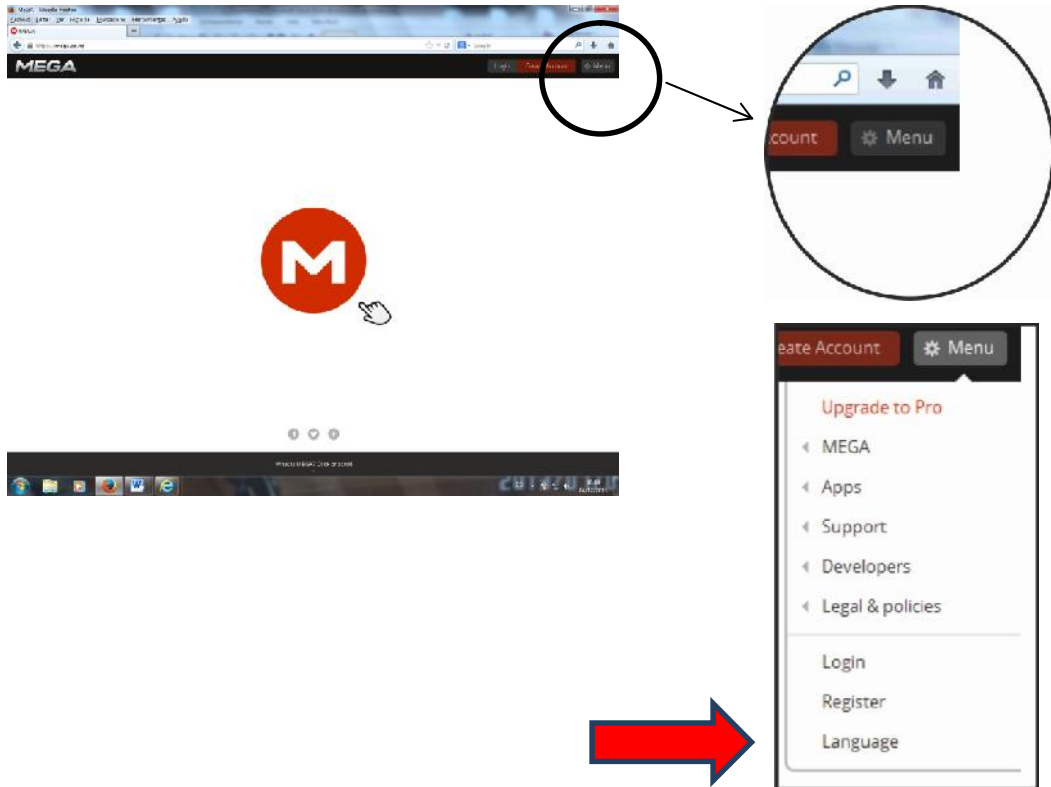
MEGA - Mozilla Firefox
Archivo Editar Ver Historial Marcadores Herramientas Ayuda
MEGA
https://mega.co.nz
MEGA
Login Create Account Menu

Privacy MEGA 2013 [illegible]

ccount Menu

eate Account Menu
Upgrade to Pro
MEGA
Apps
Support
Developers
Legal & policies
Login
Register
Language